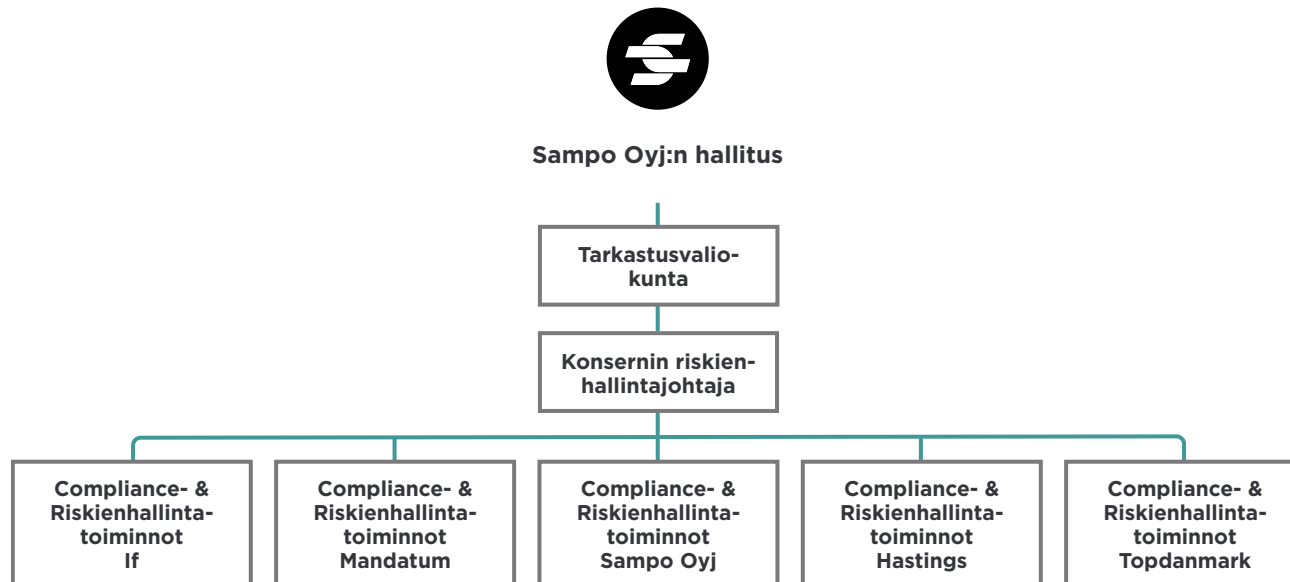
Sampo Oyj:n hallitus

Tarkastusvaliokunta

Konsernin riskienhallintajohtaja

Compliance- & Riskienhallintatoiminnot If

Compliance- & Riskienhallintatoiminnot Mandatum

Compliance- & Riskienhallintatoiminnot Sampo Oyj

Compliance- & Riskienhallintatoiminnot Hastings

Compliance- & Riskienhallintatoiminnot Topdanmark